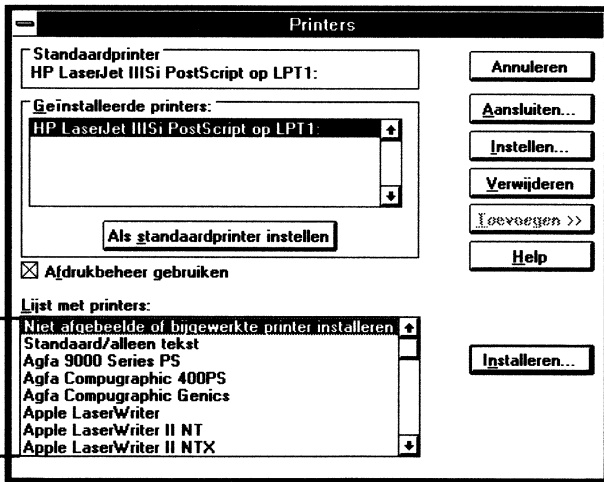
Printers

Standaardprinter
HP LaserJet IIISi PostScript op LPT1:

Geïnstalleerde printers:
HP LaserJet IIISi PostScript op LPT1:

Als standaardprinter instellen

☒ Afdrukbeheer gebruiken

Lijst met printers:
Niet afgebeelde of bijgewerkte printer installeren
Standaard/alleen tekst
Agfa 9000 Series PS
Agfa Compugraphic 400PS
Agfa Compugraphic Genics
Apple LaserWriter
Apple LaserWriter II NT
Apple LaserWriter II NTX

Annuleren
Aansluiten...
Instellen...
Verwijderen
Toevoegen >>
Help
Installeren...